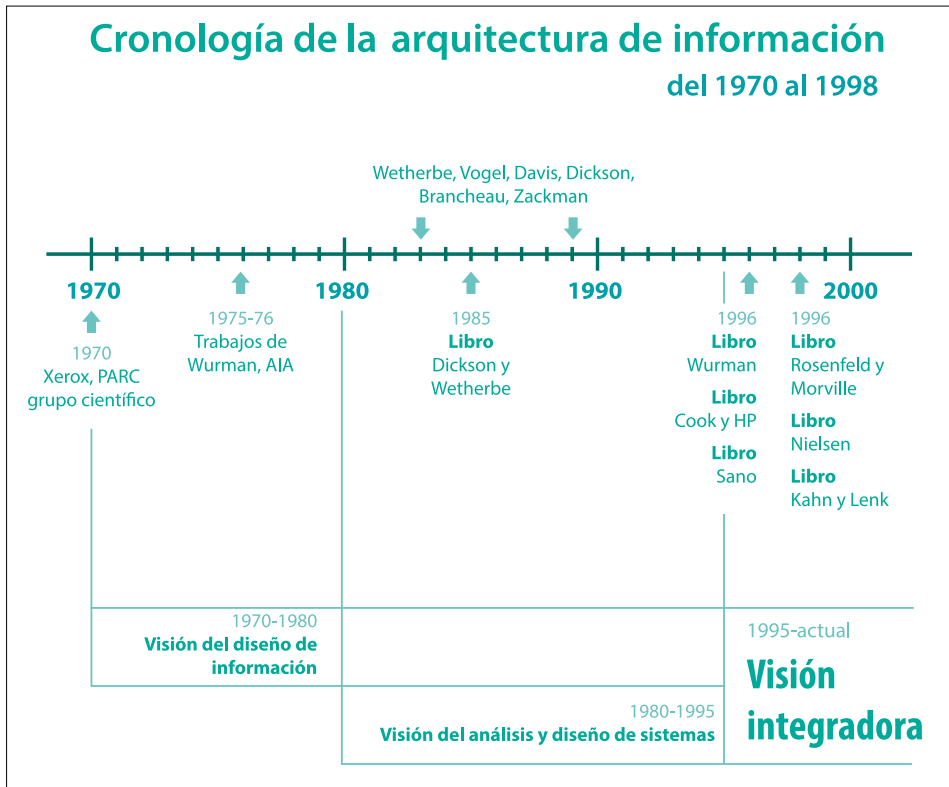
Cronología de la arquitectura de información
del 1970 al 1998

Wetherbe, Vogel, Davis, Dickson, Brancheau, Zackman

1970

1975-76
Trabajos de Wurman, AIA

1980

1985
**Libro**
Dickson y Wetherbe

1990

2000

1970
Xerox, PARC
grupo científico

1996
**Libro**
Wurman

**Libro**
Cook y HP

**Libro**
Sano

1996
**Libro**
Rosenfeld y Morville

**Libro**
Nielsen

**Libro**
Kahn y Lenk

1970-1980
**Visión del diseño de información**

1980-1995
**Visión del análisis y diseño de sistemas**

1995-actual
**Visión integradora**